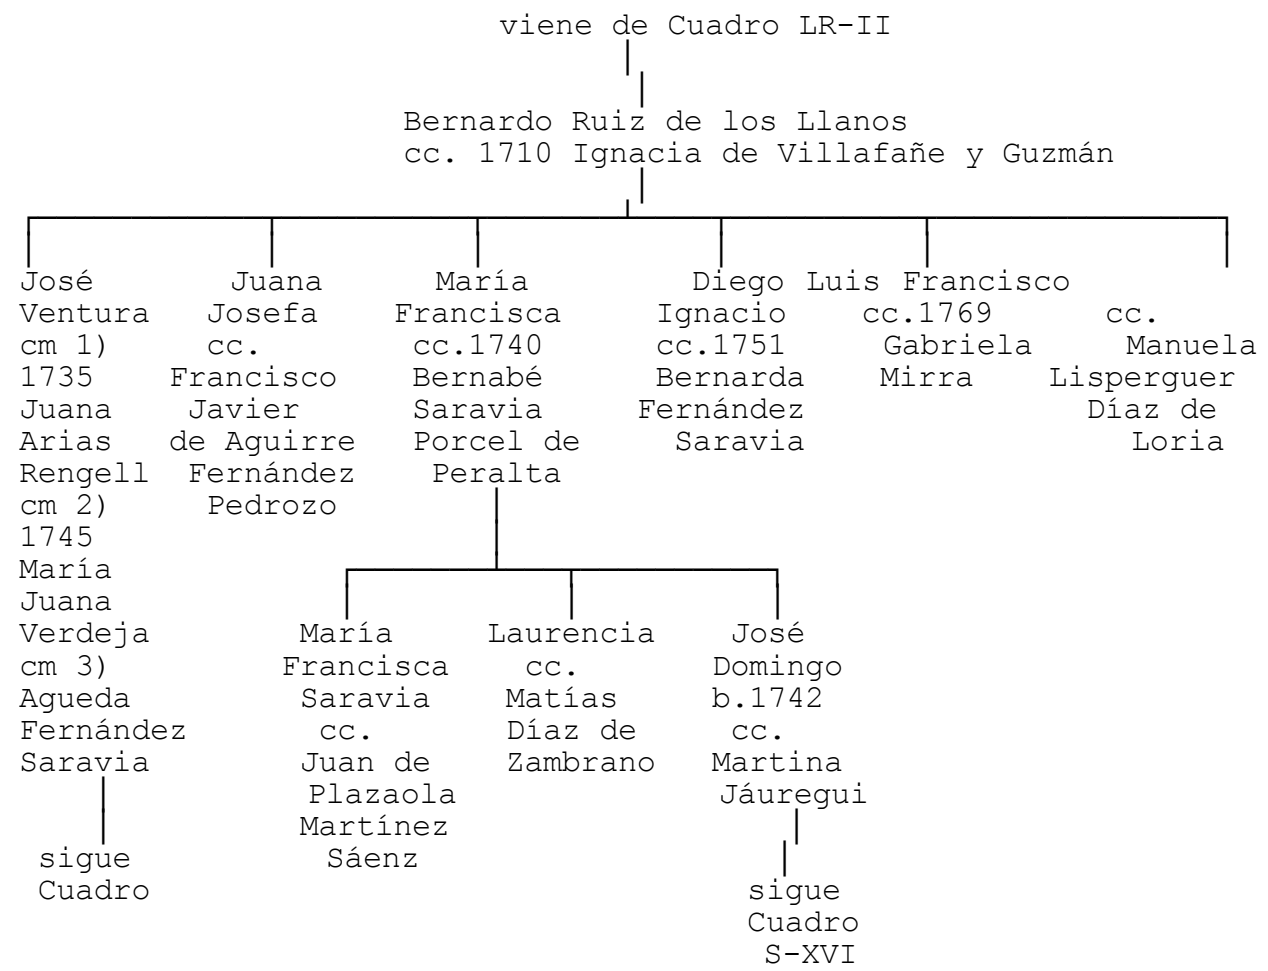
viene de Cuadro LR-II

Bernardo Ruiz de los Llanos
cc. 1710 Ignacia de Villafañe y Guzmán

José Ventura cm 1) 1735 Juana Arias Rengell cm 2) 1745 María Juana Verdeja cm 3) Agueda Fernández Saravia

sigue Cuadro

Juana Josefa cc. Francisco Javier de Aguirre Fernández Pedrozo

María Francisca cc.1740 Bernabé Saravia Porcel de Peralta

Diego Ignacio cc.1751 Bernarda Fernández Saravia

Luis Francisco cc.1769 Gabriela Mirra

cc. Manuela Lisperguer Díaz de Loria

María Francisca Saravia cc. Juan de Plazaola Martínez Sáenz

Laurencia cc. Matías Díaz de Zambrano

José Domingo b.1742 cc. Martina Jáuregui

sigue Cuadro S-XVI